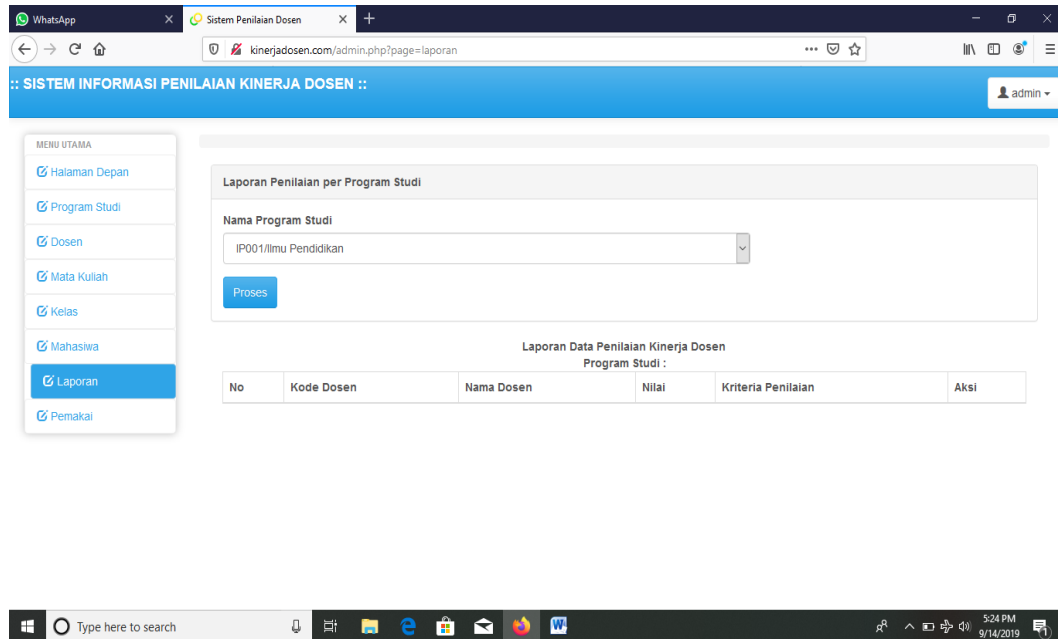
WhatsApp
Sistem Penilaian Dosen
kinerjadosen.com/admin.php?page=laporan

:: SISTEM INFORMASI PENILAIAN KINERJA DOSEN ::
admin

MENU UTAMA
Halaman Depan
Program Studi
Dosen
Mata Kuliah
Kelas
Mahasiswa
Laporan
Pemakai

Laporan Penilaian per Program Studi
Nama Program Studi
IP001/Ilmu Pendidikan
Proses

Laporan Data Penilaian Kinerja Dosen
Program Studi :

| No | Kode Dosen | Nama Dosen | Nilai | Kriteria Penilaian | Aksi |
|---|---|---|---|---|---|

Type here to search
5:24 PM
9/14/2019